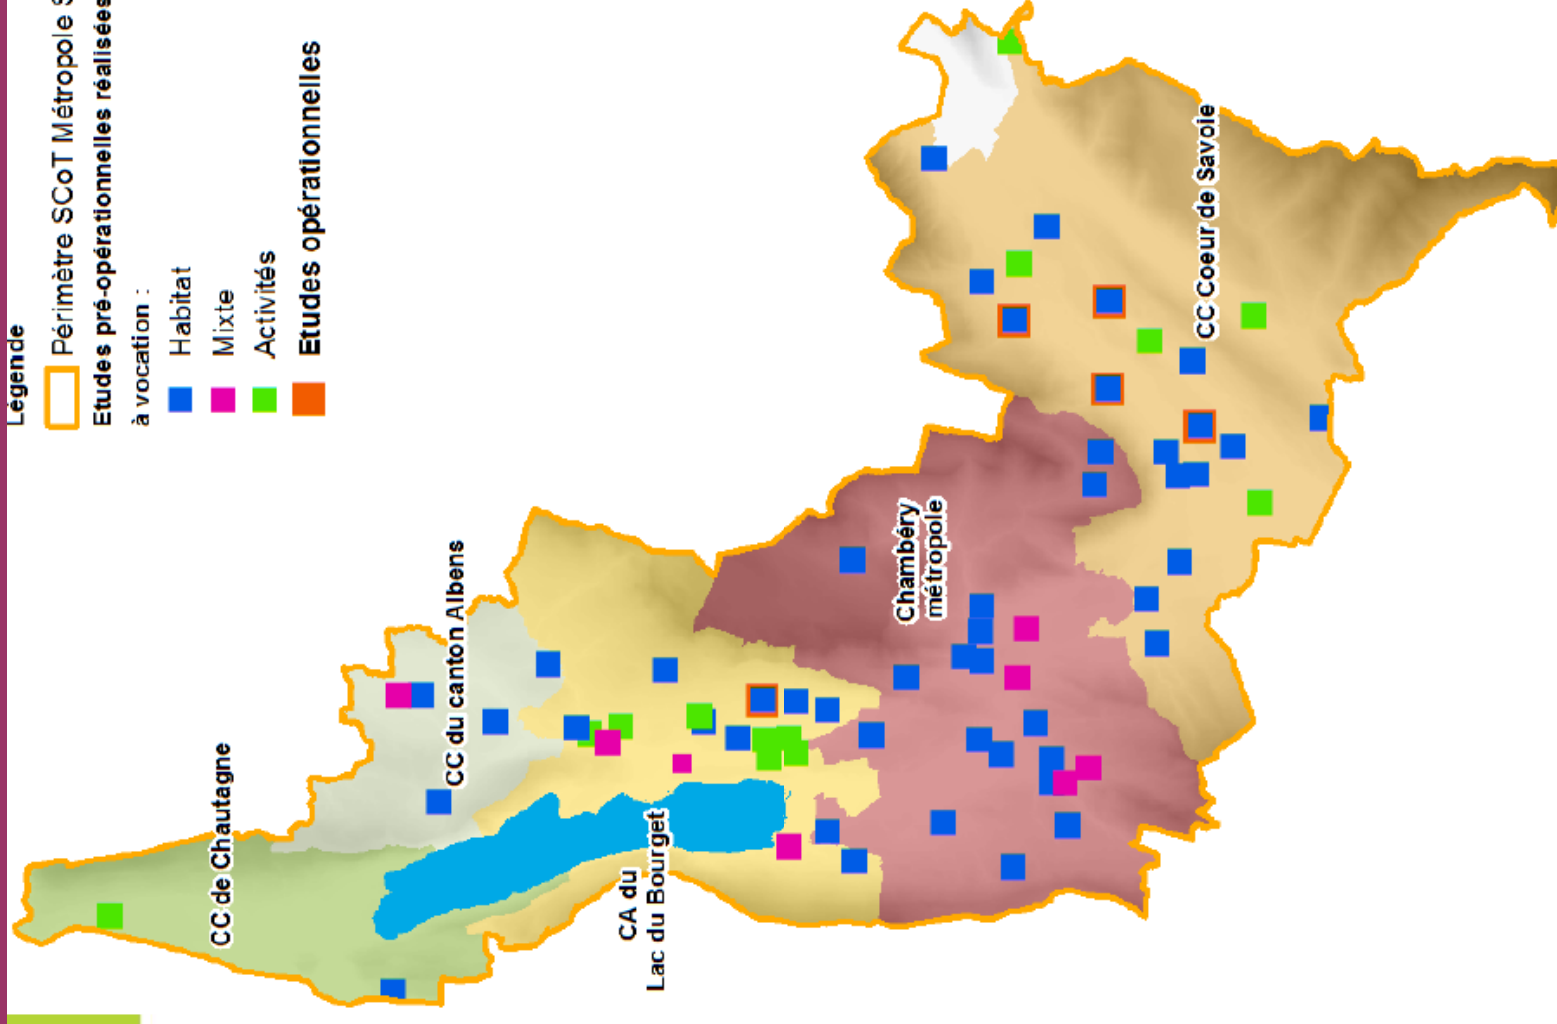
Légende
Périmètre SCoT Métropole S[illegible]
Etudes pré-opérationnelles réalisées
à vocation :
Habitat
Mixte
Activités
Etudes opérationnelles

CC Coeur de Savoie
Chambéry métropole
CC du canton Albens
CC de Chautagne
CA du Lac du Bourget